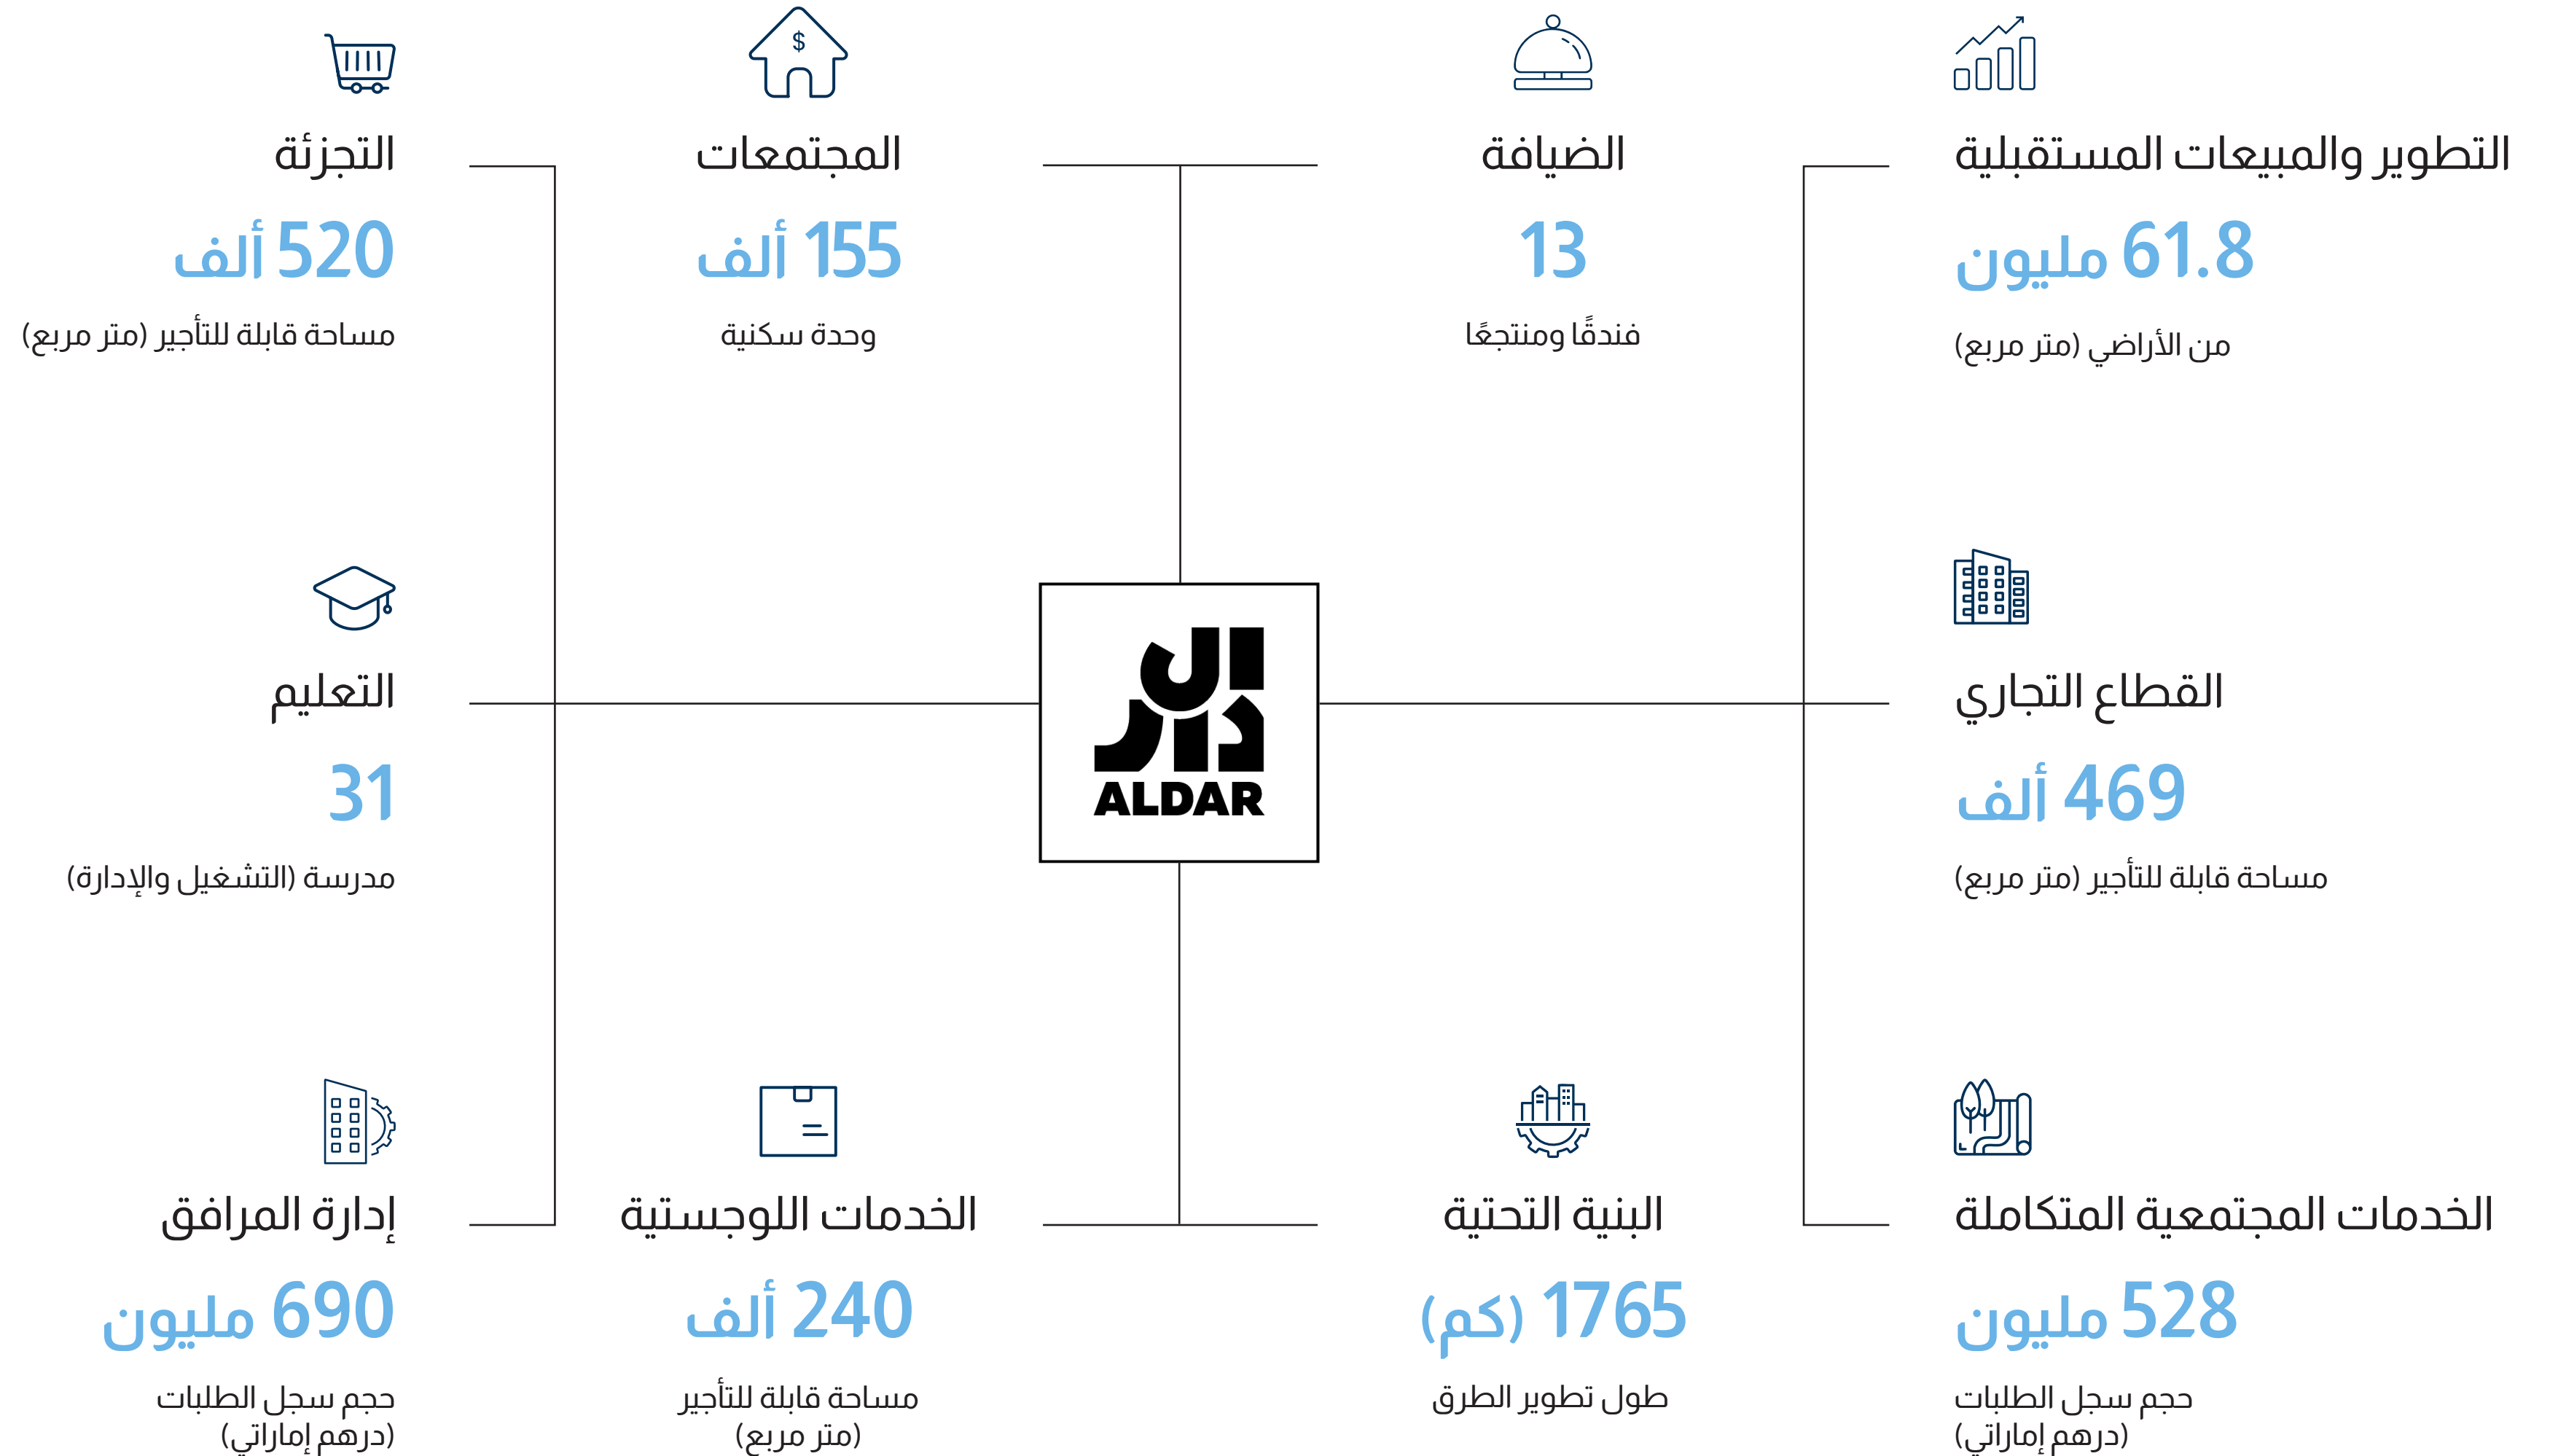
التطوير والمبيعات المستقبلية
61.8 مليون
من الأراضي (متر مربع)

الضيافة
13
فندقًا ومنتجعًا

المجتمعات
155 ألف
وحدة سكنية

التجزئة
520 ألف
مساحة قابلة للتأجير (متر مربع)

القطاع التجاري
469 ألف
مساحة قابلة للتأجير (متر مربع)

دار
ALDAR

التعليم
31
مدرسة (التشغيل والإدارة)

الخدمات المجتمعية المتكاملة
528 مليون
حجم سجل الطلبات (درهم إماراتي)

البنية التحتية
1765 (كم)
طول تطوير الطرق

الخدمات اللوجستية
240 ألف
مساحة قابلة للتأجير (متر مربع)

إدارة المرافق
690 مليون
حجم سجل الطلبات (درهم إماراتي)